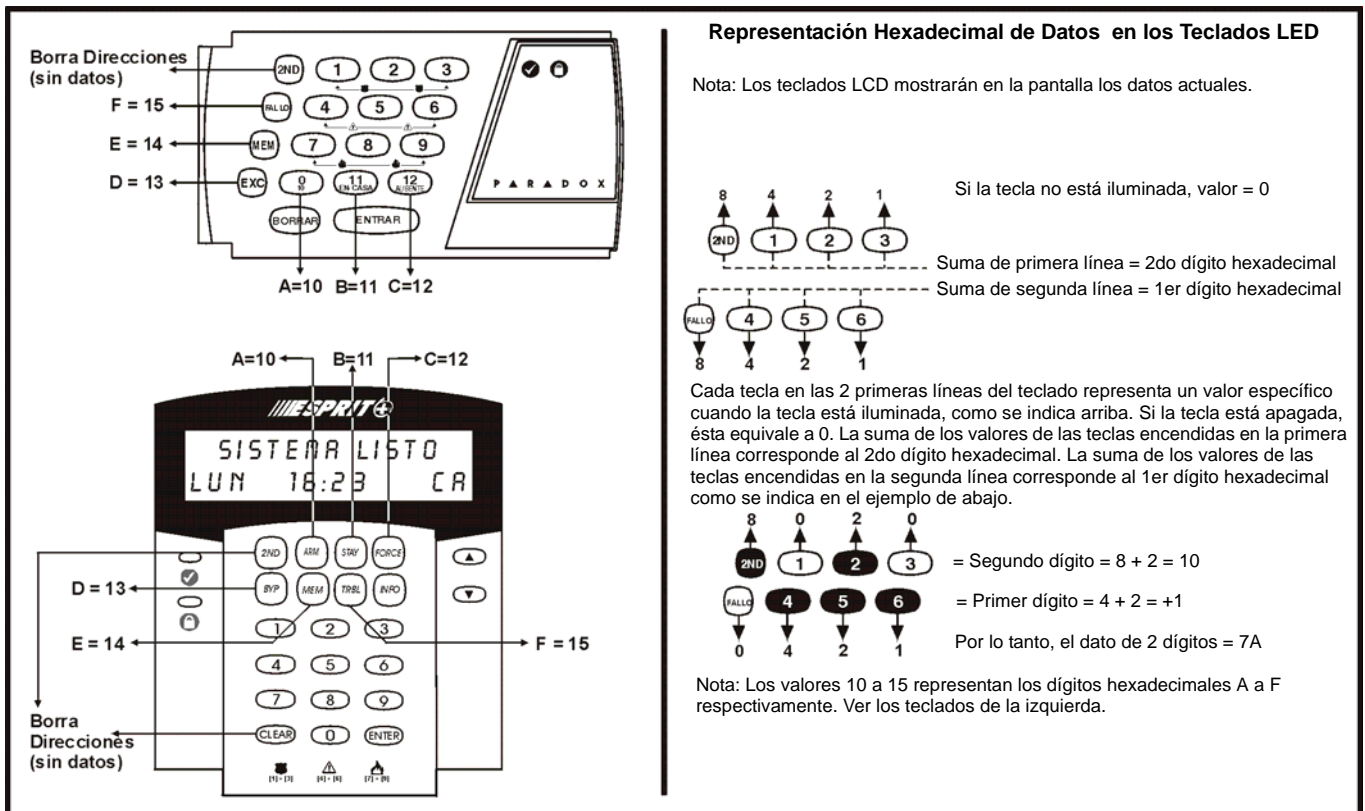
Borra Direcciones (sin datos)

F = 15

E = 14

D = 13

2ND 1 2 3
FALLO 4 5 6
MEM 7 8 9
EXC 0 10 11 EN CASA 12 AUSENTE
BORRAR ENTRAR

PARADOX

A=10 B=11 C=12

A=10 B=11 C=12

ESPRIT

SISTEMA LISTO
LUN 16:23 CA

2ND ARM STAY FORCE
BYP MEM TRBL INFO
1 2 3
4 5 6
7 8 9
CLEAR 0 ENTER

[1] + [3] [4] + [6] [7] + [9]

D = 13

E = 14

F = 15

Borra Direcciones (sin datos)

Representación Hexadecimal de Datos en los Teclados LED

Nota: Los teclados LCD mostrarán en la pantalla los datos actuales.

8 4 2 1

Si la tecla no está iluminada, valor = 0

2ND 1 2 3

Suma de primera línea = 2do dígito hexadecimal

Suma de segunda línea = 1er dígito hexadecimal

FALLO 4 5 6

8 4 2 1

Cada tecla en las 2 primeras líneas del teclado representa un valor específico cuando la tecla está iluminada, como se indica arriba. Si la tecla está apagada, ésta equivale a 0. La suma de los valores de las teclas encendidas en la primera línea corresponde al 2do dígito hexadecimal. La suma de los valores de las teclas encendidas en la segunda línea corresponde al 1er dígito hexadecimal como se indica en el ejemplo de abajo.

8 0 2 0

2ND 1 2 3 = Segundo dígito = 8 + 2 = 10

FALLO 4 5 6 = Primer dígito = 4 + 2 = +1

0 4 2 1

Por lo tanto, el dato de 2 dígitos = 7A

Nota: Los valores 10 a 15 representan los dígitos hexadecimales A a F respectivamente. Ver los teclados de la izquierda.